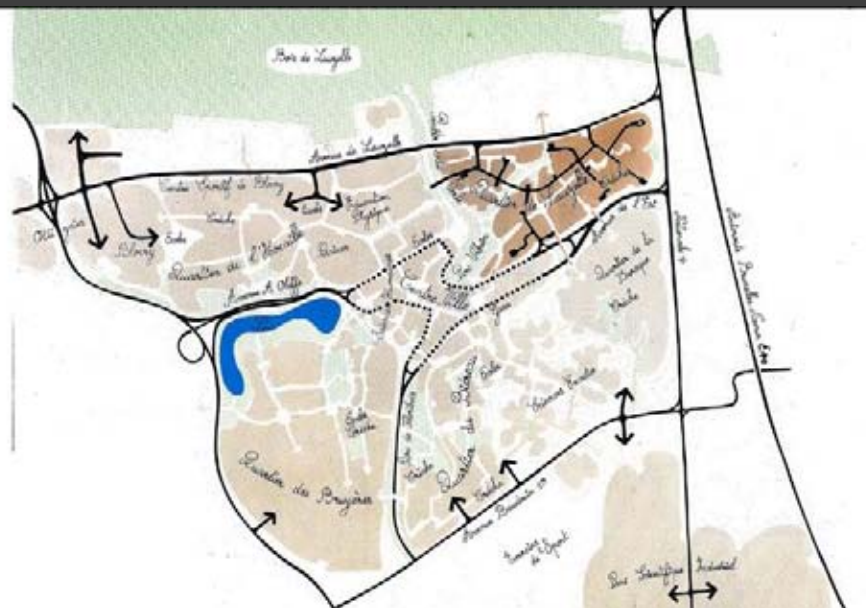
Bois de Lauzelle

Avenue de Lauzelle

Centre Sportif de Blocry

Ecole

Blocry

Ecole

Quartier de l'Hocaille

Quartier des Bruyères

Avenue A. Fleming

Lac

Centre Ville

Quartier de la Baraque

Ecole

Avenue de l'Bir

Quartier du Biéreau

Avenue Baudouin Ier

Parc Scientifique Fleming

Autoroute Bruxelles-Namur E411

Ecole

Ecole

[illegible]